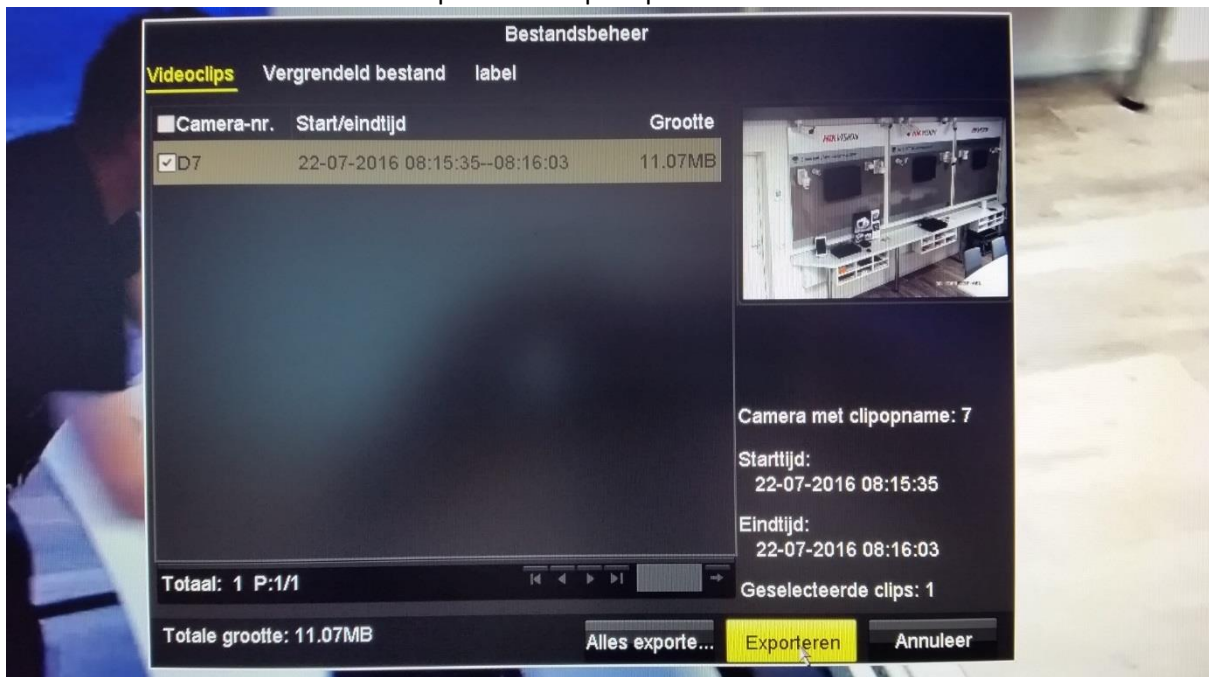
Bestandsbeheer

Videoclips Vergrendeld bestand label

| Camera-nr. | Start/eindtijd | Grootte |
|---|---|---|
| D7 | 22-07-2016 08:15:35--08:16:03 | 11.07MB |

HIKVISION HIKVISION HIKVISION

Camera met clipopname: 7

Starttijd:
22-07-2016 08:15:35

Eindtijd:
22-07-2016 08:16:03

Totaal: 1 P:1/1

Geselecteerde clips: 1

Totale grootte: 11.07MB

Alles exporte... Exporteren Annuleer